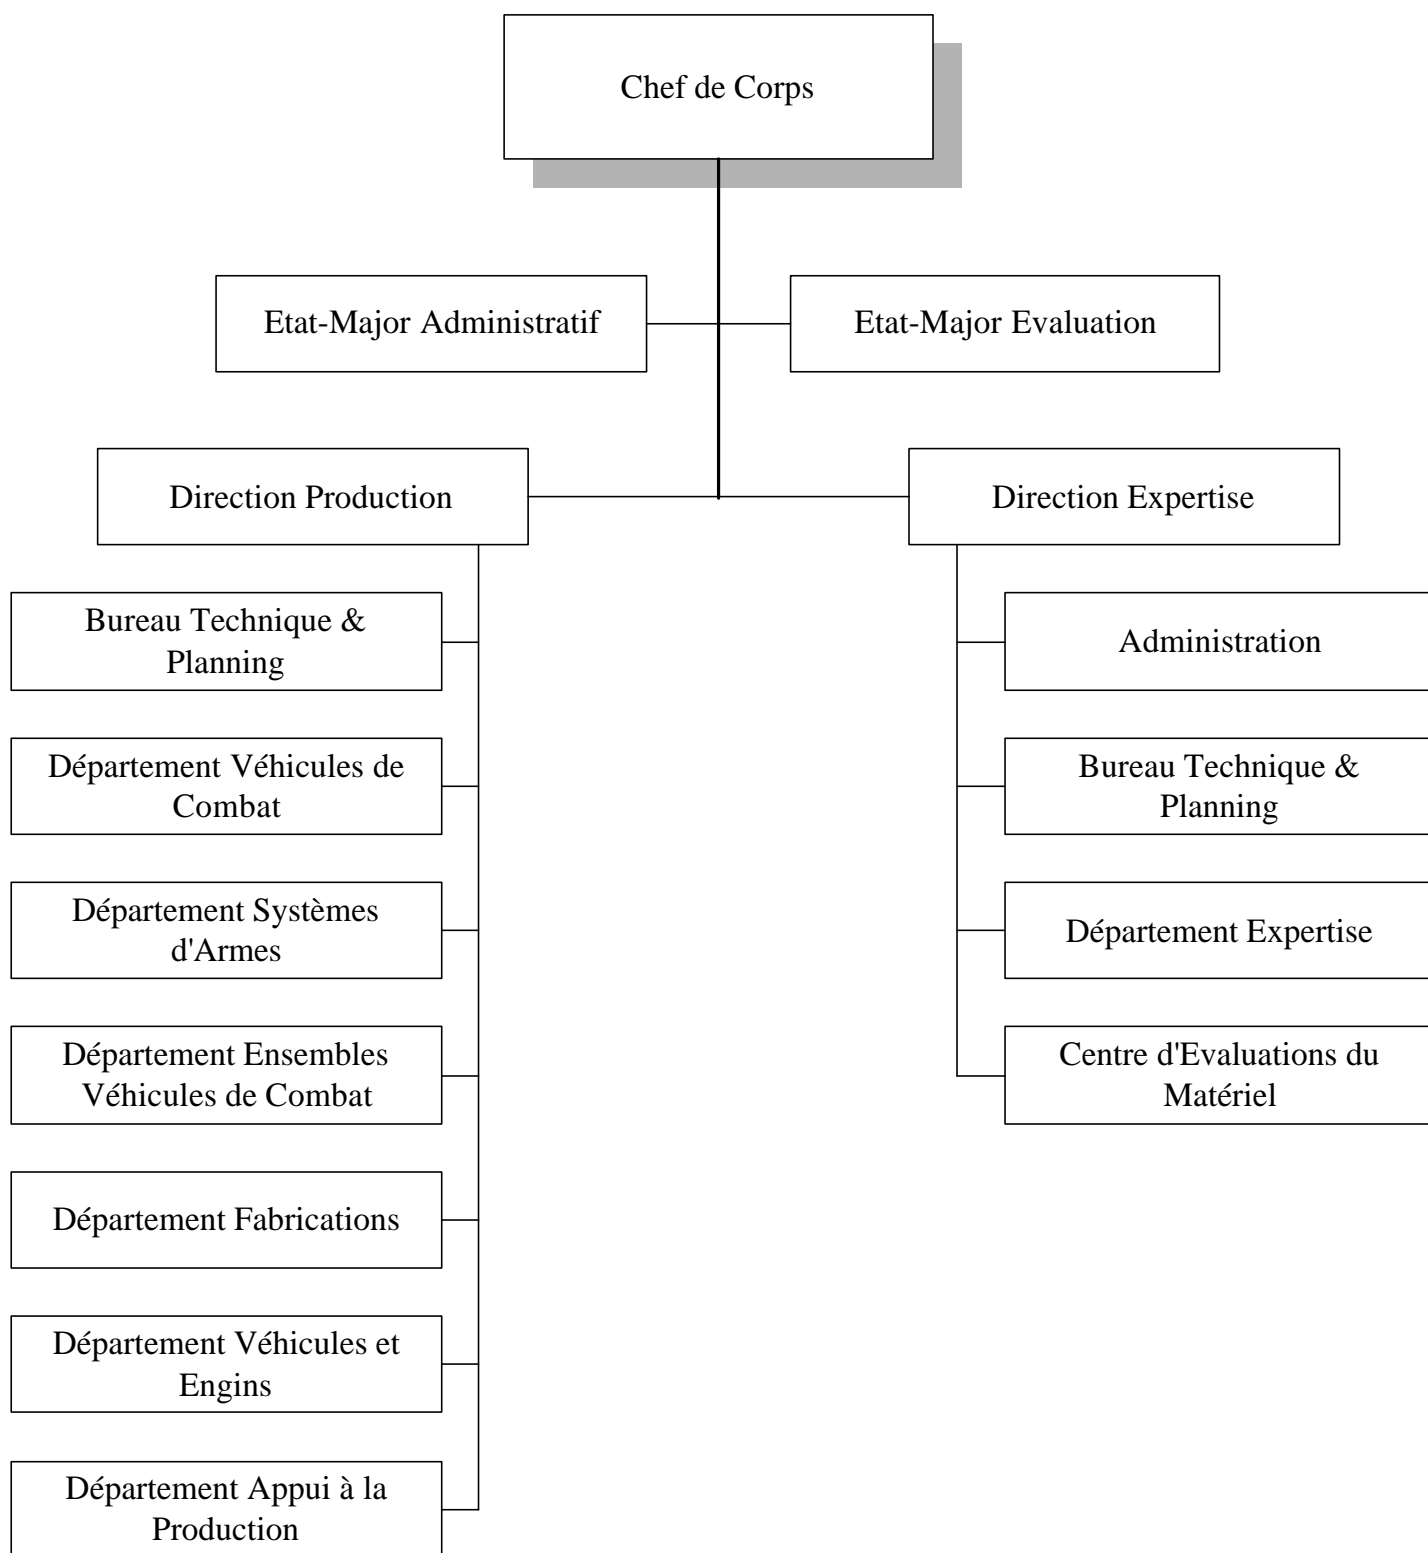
Chef de Corps

Etat-Major Administratif

Etat-Major Evaluation

Direction Production

Direction Expertise

Bureau Technique & Planning

Département Véhicules de Combat

Département Systèmes d'Armes

Département Ensembles Véhicules de Combat

Département Fabrications

Département Véhicules et Engins

Département Appui à la Production

Administration

Bureau Technique & Planning

Département Expertise

Centre d'Evaluations du Matériel